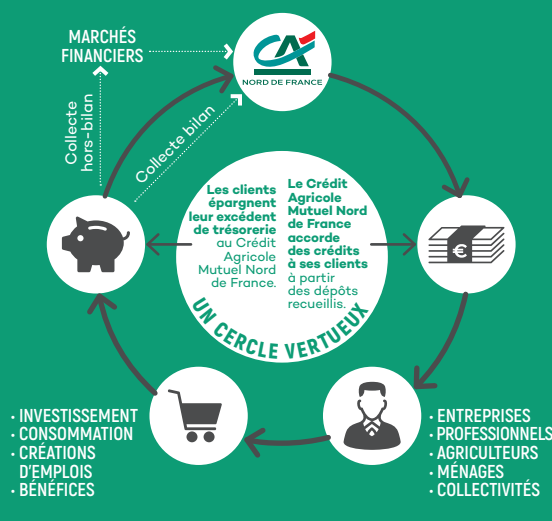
MARCHÉS FINANCIERS

NORD DE FRANCE

Collecte hors-bilan

Collecte bilan

Les clients épargnent leur excédent de trésorerie au Crédit Agricole Mutuel Nord de France.

Le Crédit Agricole Mutuel Nord de France accorde des crédits à ses clients à partir des dépôts recueillis.

UN CERCLE VERTUEUX

€

· INVESTISSEMENT
· CONSOMMATION
· CRÉATIONS D'EMPLOIS
· BÉNÉFICES

· ENTREPRISES
· PROFESSIONNELS
· AGRICULTEURS
· MÉNAGES
· COLLECTIVITÉS